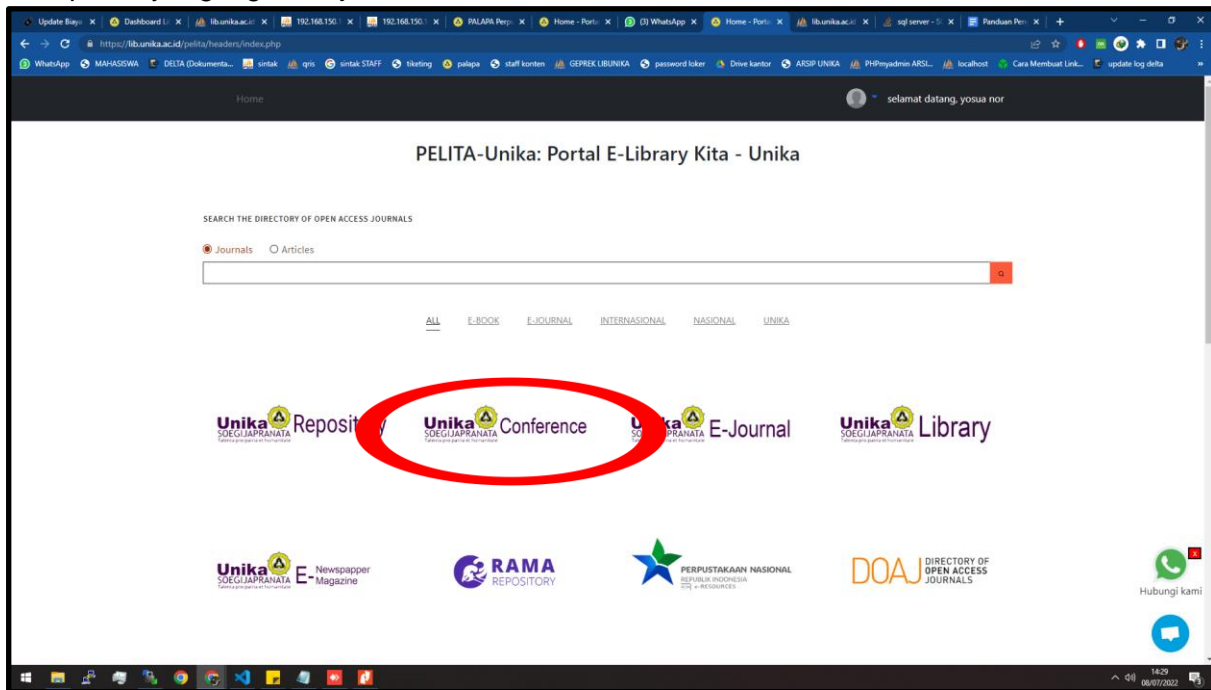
Update Biaya | Dashboard Li | lib.unika.ac.id | 192.168.150.1 | 192.168.150.1 | PALAPA Perpu | Home - Portal | (3) WhatsApp | Home - Portal | lib.unika.ac.id | sql server - St | Panduan Pen

https://lib.unika.ac.id/pelita/headers/index.php

WhatsApp MAHASISWA DELTA (Dokumenta... sintak qris sintak STAFF tiketing palapa staff konten GEPREK LIBUNIKA password loker Drive kantor ARSIP UNIKA PHPmyadmin ARSI... localhost Cara Membuat Link... update log delta

Home

selamat datang, yosua nor

PELITA-Unika: Portal E-Library Kita - Unika

SEARCH THE DIRECTORY OF OPEN ACCESS JOURNALS

Journals Articles

ALL E-BOOK E-JOURNAL INTERNASIONAL NASIONAL UNIKA

Unika SOEGIJAPRANATA Repository

Unika SOEGIJAPRANATA Conference

Unika SOEGIJAPRANATA E-Journal

Unika SOEGIJAPRANATA Library

Unika SOEGIJAPRANATA E-Newspapper Magazine

RAMA REPOSITORY

PERPUSTAKAAN NASIONAL REPUBLIK INDONESIA e-RESOURCES

DOAJ DIRECTORY OF OPEN ACCESS JOURNALS

Hubungi kami

14:29 08/07/2022